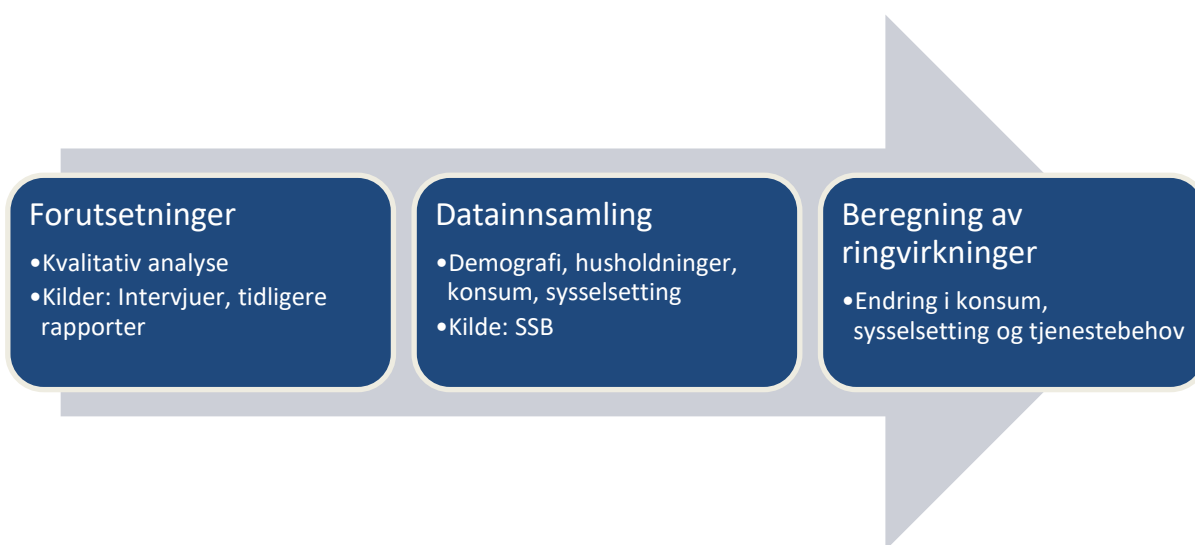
Forutsetninger

•Kvalitativ analyse
•Kilder: Intervjuer, tidligere rapporter

Datainnsamling

•Demografi, husholdninger, konsum, sysselsetting
•Kilde: SSB

Beregning av ringvirkninger

•Endring i konsum, sysselsetting og tjenestebehov